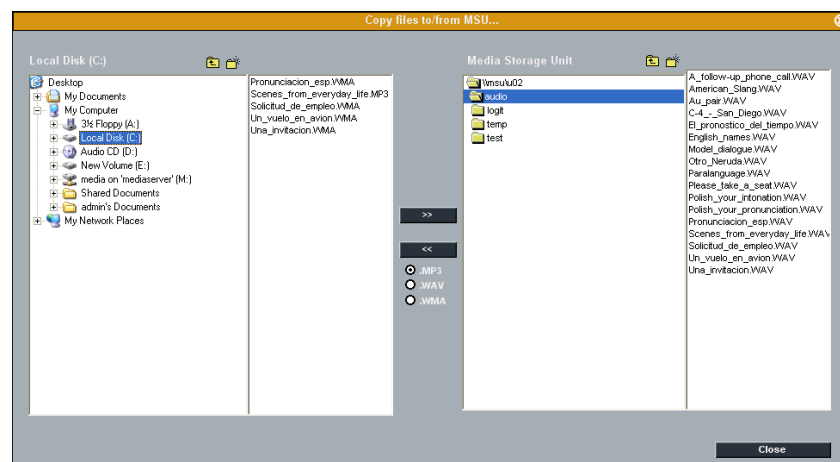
Copy files to/from MSU...

Local Disk (C:)

Desktop
My Documents
My Computer
3½ Floppy (A:)
Local Disk (C:)
Audio CD (D:)
New Volume (E:)
media on 'mediaserver' (M:)
Shared Documents
admin's Documents
My Network Places

Pronunciacion_esp.WMA
Scenes_from_everyday_life.MP3
Solicitud_de_empleo.WMA
Un_vuelo_en_avion.WMA
Una_invitacion.WMA

>>

<<

.MP3
.WAV
.WMA

Media Storage Unit

\\msu\u02
audio
logit
temp
test

A_follow-up_phone_call.WAV
American_Slang.WAV
Au_pair.WAV
C-4_-_San_Diego.WAV
El_pronostico_del_tiempo.WAV
English_names.WAV
Model_dialogue.WAV
Otro_Neruda.WAV
Paralanguage.WAV
Please_take_a_seat.WAV
Polish_your_intonation.WAV
Polish_your_pronunciation.WAV
Pronunciacion_esp.WAV
Scenes_from_everyday_life.WAV
Solicitud_de_empleo.WAV
Un_vuelo_en_avion.WAV
Una_invitacion.WAV

Close